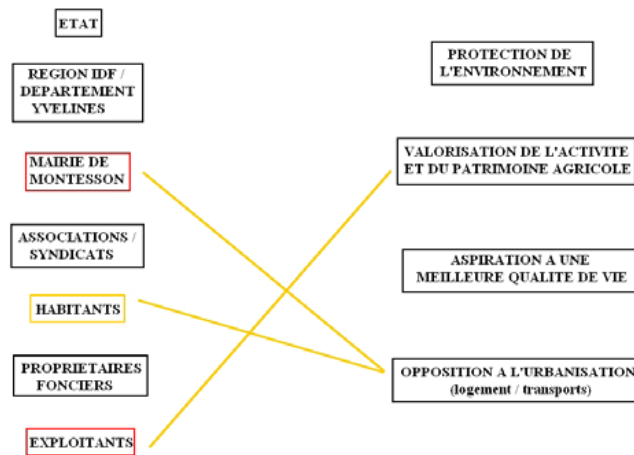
ETAT

REGION IDF / DEPARTEMENT YVELINES

MAIRIE DE MONTESSON

ASSOCIATIONS / SYNDICATS

HABITANTS

PROPRIETAIRES FONCIERS

EXPLOITANTS

PROTECTION DE L'ENVIRONNEMENT

VALORISATION DE L'ACTIVITE ET DU PATRIMOINE AGRICOLE

ASPIRATION A UNE MEILLEURE QUALITE DE VIE

OPPOSITION A L'URBANISATION (logement / transports)